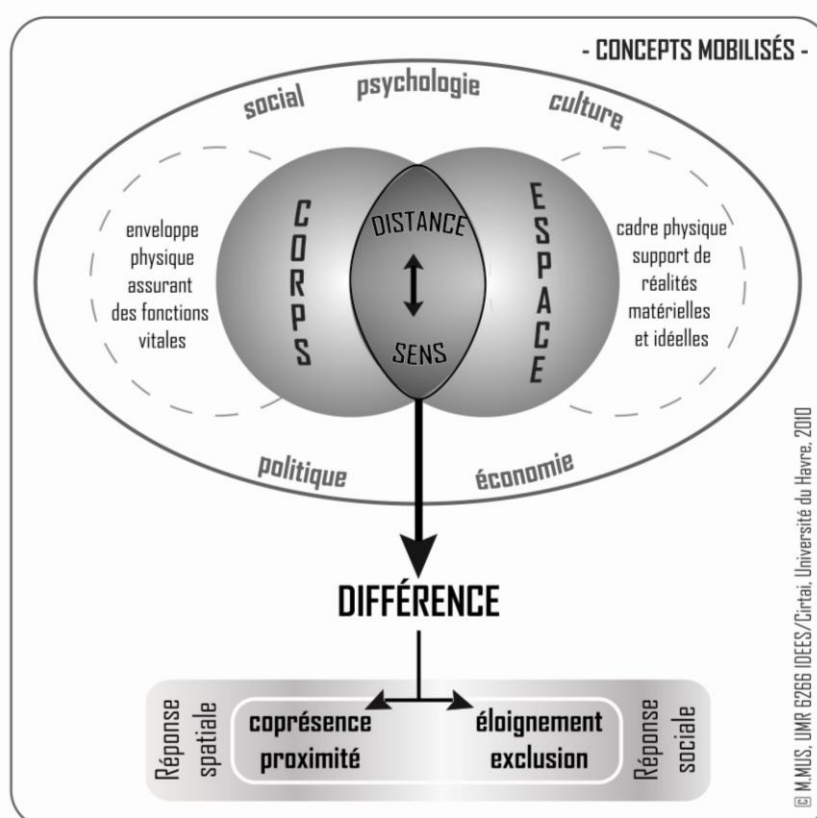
- CONCEPTS MOBILISÉS -

social psychologie culture

enveloppe physique assurant des fonctions vitales

CORPS

DISTANCE

SENS

ESPACE

cadre physique support de réalités matérielles et idéelles

politique économie

DIFFÉRENCE

Réponse spatiale

coprésence proximité

éloignement exclusion

Réponse sociale

© M.MUS, UMR 6266 IDEES/Cirtai, Université du Havre, 2010